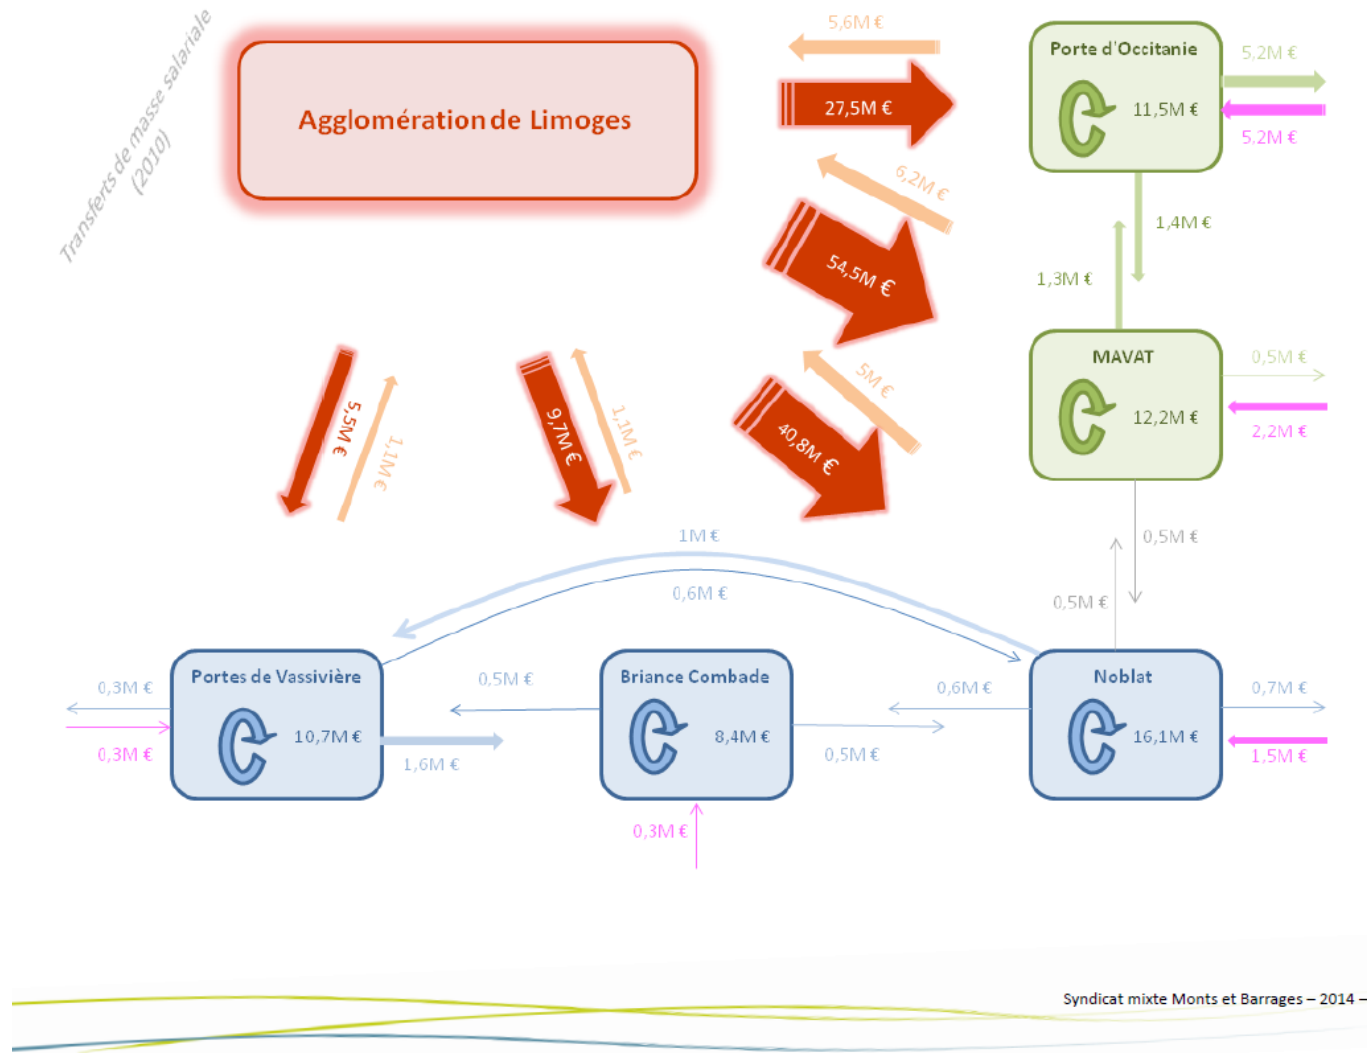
Transferts de masse salariale (2010)

Agglomération de Limoges

5,6M €
27,5M €
6,2M €
54,5M €
5M €
40,8M €
5,5M €
1,1M €
9,7M €
1,1M €

Porte d'Occitanie
11,5M €
5,2M €
5,2M €
1,4M €
1,3M €

MAVAT
12,2M €
0,5M €
2,2M €
0,5M €
0,5M €

1M €
0,6M €

Portes de Vassivière
10,7M €
0,3M €
0,3M €
1,6M €
0,5M €

Briance Combade
8,4M €
0,5M €
0,3M €
0,6M €

Noblat
16,1M €
0,7M €
1,5M €

Syndicat mixte Monts et Barrages – 2014 –